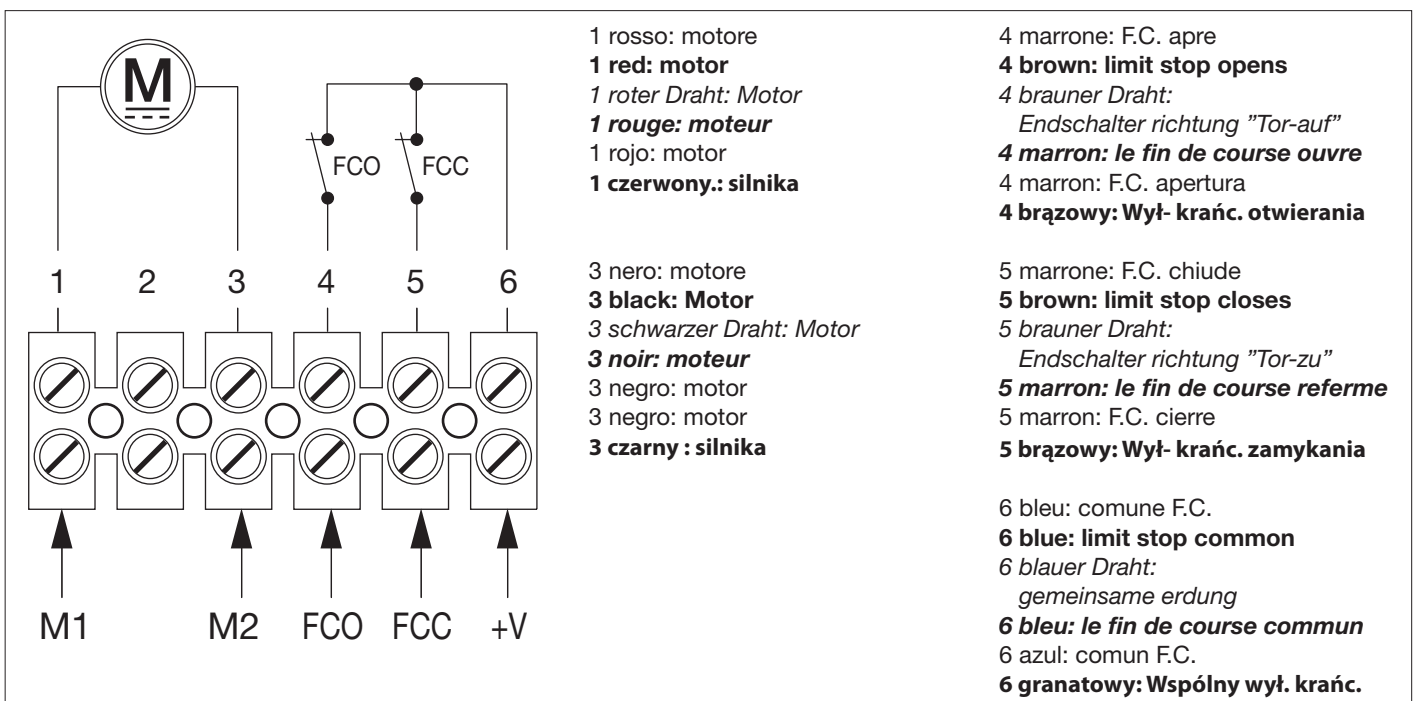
M

FCO FCC

1 2 3 4 5 6

M1 M2 FCO FCC +V

1 rosso: motore
**1 red: motor**
*1 roter Draht: Motor*
***1 rouge: moteur***
1 rojo: motor
**1 czerwony.: silnika**

3 nero: motore
**3 black: Motor**
*3 schwarzer Draht: Motor*
***3 noir: moteur***
3 negro: motor
3 negro: motor
**3 czarny : silnika**

4 marrone: F.C. apre
**4 brown: limit stop opens**
*4 brauner Draht: Endschalter richtung "Tor-auf"*
***4 marron: le fin de course ouvre***
4 marron: F.C. apertura
**4 brązowy: Wył- krańc. otwierania**

5 marrone: F.C. chiude
**5 brown: limit stop closes**
*5 brauner Draht: Endschalter richtung "Tor-zu"*
***5 marron: le fin de course referme***
5 marron: F.C. cierre
**5 brązowy: Wył- krańc. zamykania**

6 bleu: comune F.C.
**6 blue: limit stop common**
*6 blauer Draht: gemeinsame erdung*
***6 bleu: le fin de course commun***
6 azul: comun F.C.
**6 granatowy: Wspólny wył. krańc.**